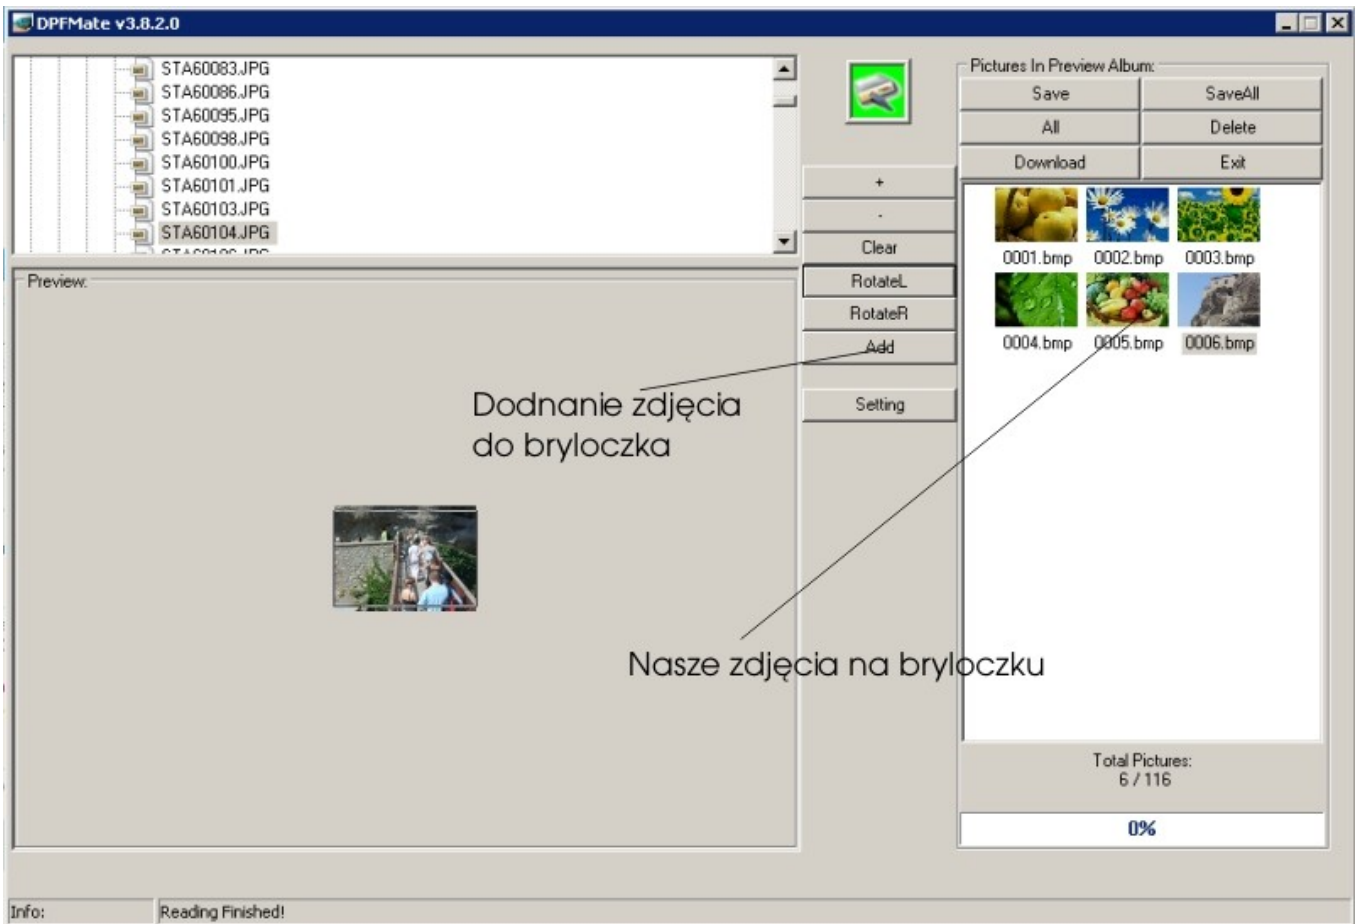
DPFMate v3.8.2.0

STA60083.JPG
STA60086.JPG
STA60095.JPG
STA60098.JPG
STA60100.JPG
STA60101.JPG
STA60103.JPG
STA60104.JPG

Preview:

+
-
Clear
RotateL
RotateR
Add
Setting

Pictures In Preview Album:
Save
SaveAll
All
Delete
Download
Exit

0001.bmp
0002.bmp
0003.bmp
0004.bmp
0005.bmp
0006.bmp

Dodnanie zdjęcia do bryloczka

Nasze zdjęcia na bryloczku

Total Pictures:
6 / 116

0%

Info:
Reading Finished!